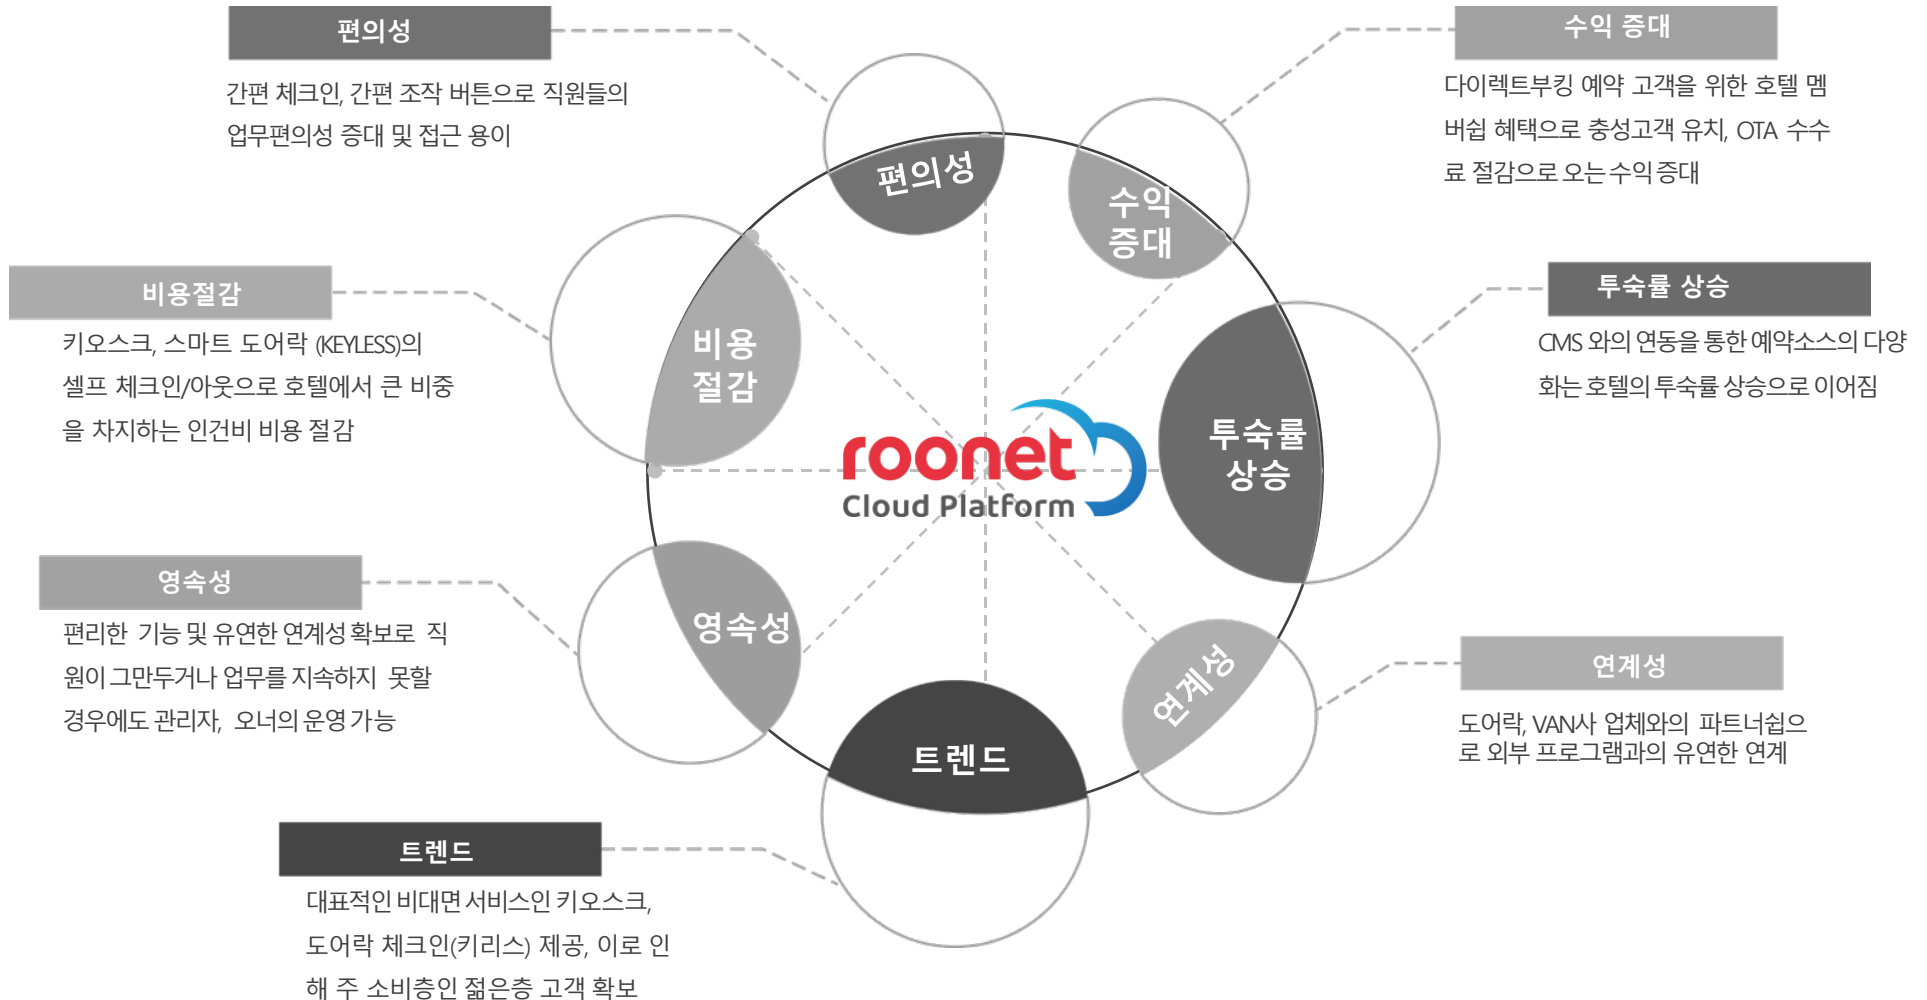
편의성

간편 체크인, 간편 조작 버튼으로 직원들의 업무편의성 증대 및 접근 용이

수익 증대

다이렉트부킹 예약 고객을 위한 호텔 멤버쉽 혜택으로 충성고객 유치, OTA 수수료 절감으로 오는 수익증대

비용절감

키오스크, 스마트 도어락 (KEYLESS)의 셀프 체크인/아웃으로 호텔에서 큰 비중을 차지하는 인건비 비용 절감

투숙률 상승

CMS 와의 연동을 통한 예약소스의 다양화는 호텔의 투숙률 상승으로 이어짐

영속성

편리한 기능 및 유연한 연계성 확보로 직원이 그만두거나 업무를 지속하지 못할 경우에도 관리자, 오너의 운영 가능

연계성

도어락, VAN사 업체와의 파트너쉽으로 외부 프로그램과의 유연한 연계

트렌드

대표적인 비대면 서비스인 키오스크, 도어락 체크인(키리스) 제공, 이로 인해 주 소비층인 젊은층 고객 확보

편의성
수익 증대
비용 절감
투숙률 상승
영속성
트렌드
연계성

roonet
Cloud Platform